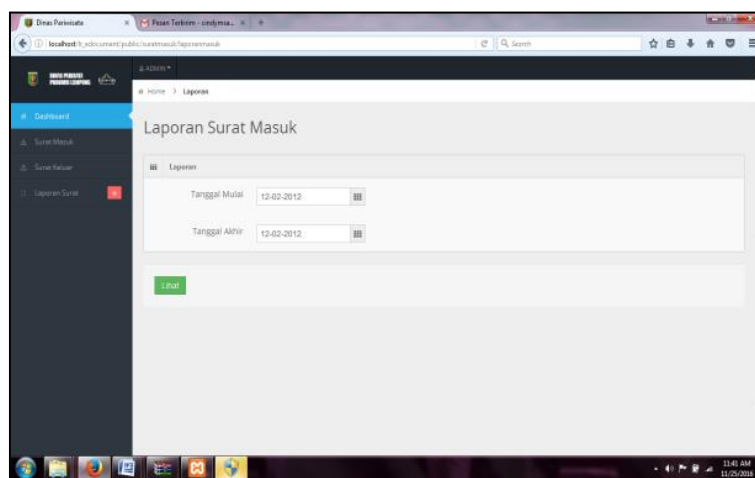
Dinas Pariwisata
Pesan Terkirim - cindymia...

localhost/e_edocument/public/suratmasuk/laporanmasuk
Search

ADMIN

Home > Laporan

Dashboard
Surat Masuk
Surat Keluar
Laporan Surat

Laporan Surat Masuk

Laporan

Tanggal Mulai 12-02-2012

Tanggal Akhir 12-02-2012

Lihat

11:41 AM
11/25/2016